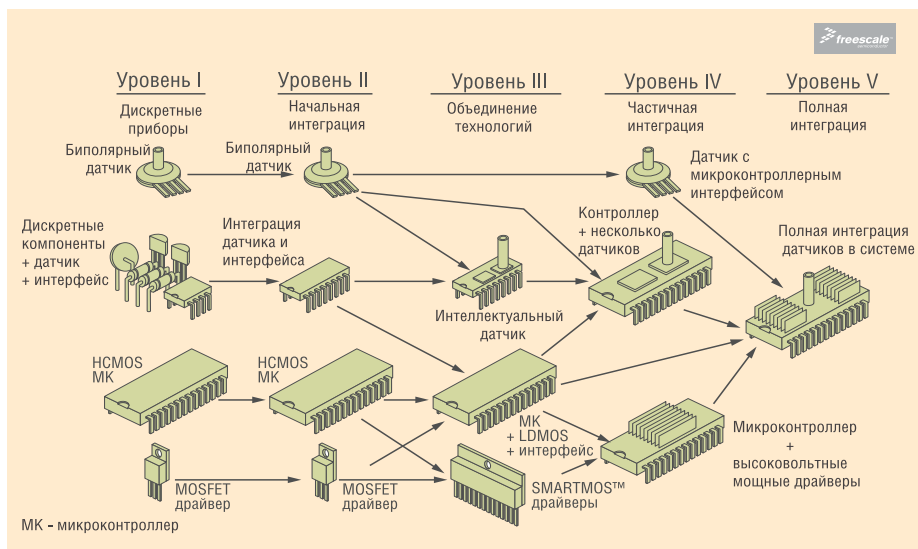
freescale

Уровень I
Дискретные приборы

Уровень II
Начальная интеграция

Уровень III
Объединение технологий

Уровень IV
Частичная интеграция

Уровень V
Полная интеграция

Биполярный датчик

Биполярный датчик

Датчик с микроконтроллерным интерфейсом

Дискретные компоненты + датчик + интерфейс

Интеграция датчика и интерфейса

Контроллер + несколько датчиков

Полная интеграция датчиков в системе

Интеллектуальный датчик

HCMOS МК

HCMOS МК

МК + LDMOS + интерфейс

Микроконтроллер + высоковольтные мощные драйверы

MOSFET драйвер

MOSFET драйвер

SMARTMOS™ драйверы

МК - микроконтроллер